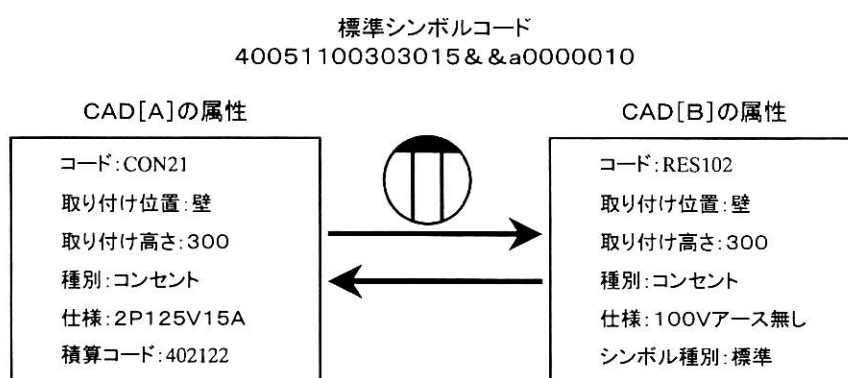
標準シンボルコード
40051100303015&&a0000010

CAD[A]の属性

コード:CON21
取り付け位置:壁
取り付け高さ:300
種別:コンセント
仕様:2P125V15A
積算コード:402122

CAD[B]の属性

コード:RES102
取り付け位置:壁
取り付け高さ:300
種別:コンセント
仕様:100Vアース無し
シンボル種別:標準